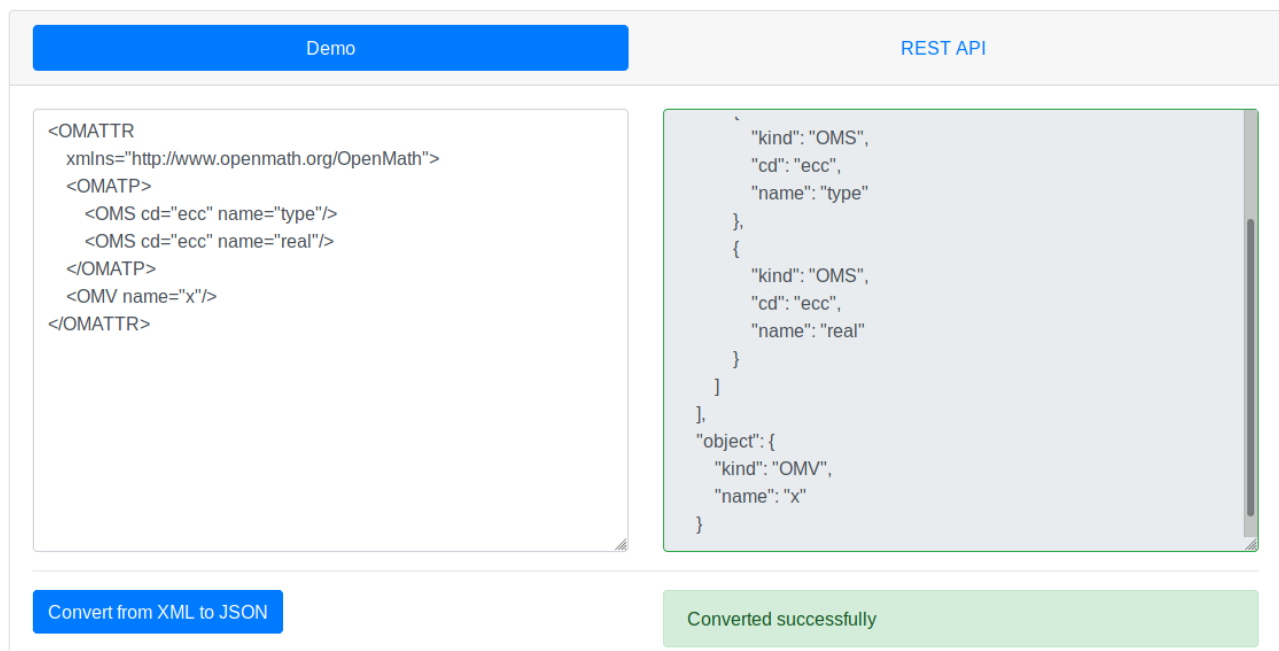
Demo

REST API

<OMATTR
xmlns="http://www.openmath.org/OpenMath">
<OMATP>
<OMS cd="ecc" name="type"/>
<OMS cd="ecc" name="real"/>
</OMATP>
<OMV name="x"/>
</OMATTR>

"kind": "OMS",
"cd": "ecc",
"name": "type"
},
{
"kind": "OMS",
"cd": "ecc",
"name": "real"
}
]
],
"object": {
"kind": "OMV",
"name": "x"
}

Convert from XML to JSON

Converted successfully